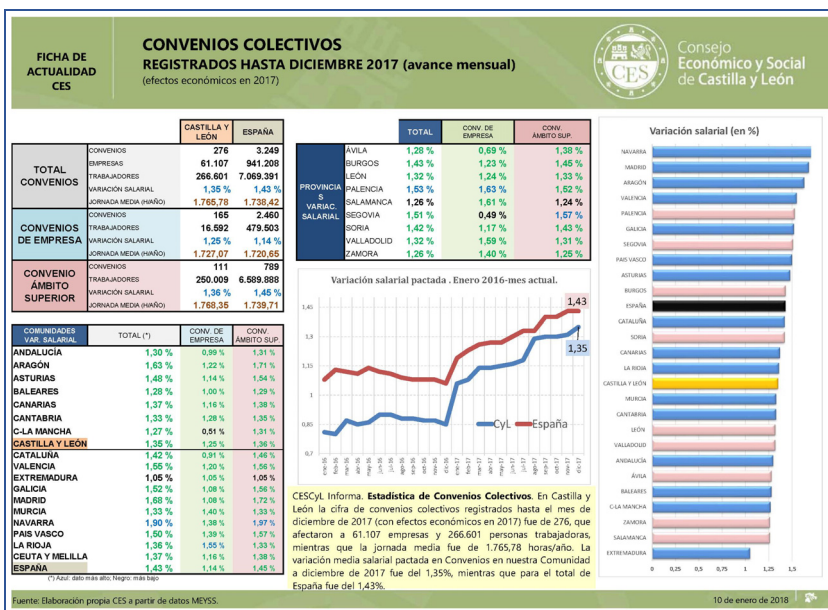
FICHA DE ACTUALIDAD CES

CONVENIOS COLECTIVOS
REGISTRADOS HASTA DICIEMBRE 2017 (avance mensual)
(efectos económicos en 2017)

Consejo Económico y Social de Castilla y León

| | | CASTILLA Y LEÓN | ESPAÑA |
|---|---|---|---|
| TOTAL CONVENIOS | CONVENIOS | 276 | 3.249 |
| | EMPRESAS | 61.107 | 941.208 |
| | TRABAJADORES | 266.601 | 7.069.391 |
| | VARIACIÓN SALARIAL | 1,35 % | 1,43 % |
| | JORNADA MEDIA (H/AÑO) | 1.765,78 | 1.738,42 |
| CONVENIOS DE EMPRESA | CONVENIOS | 165 | 2.460 |
| | TRABAJADORES | 16.592 | 479.503 |
| | VARIACIÓN SALARIAL | 1,25 % | 1,14 % |
| | JORNADA MEDIA (H/AÑO) | 1.727,07 | 1.720,65 |
| CONVENIO ÁMBITO SUPERIOR | CONVENIOS | 111 | 789 |
| | TRABAJADORES | 250.009 | 6.589.888 |
| | VARIACIÓN SALARIAL | 1,36 % | 1,45 % |
| | JORNADA MEDIA (H/AÑO) | 1.768,35 | 1.739,71 |

| PROVINCIAS VARIAC. SALARIAL | TOTAL | CONV. DE EMPRESA | CONV. ÁMBITO SUP. |
|---|---|---|---|
| ÁVILA | 1,28 % | 0,69 % | 1,38 % |
| BURGOS | 1,43 % | 1,23 % | 1,45 % |
| LEÓN | 1,32 % | 1,24 % | 1,33 % |
| PALENCIA | 1,53 % | 1,63 % | 1,52 % |
| SALAMANCA | 1,26 % | 1,61 % | 1,24 % |
| SEGOVIA | 1,51 % | 0,49 % | 1,57 % |
| SORIA | 1,42 % | 1,17 % | 1,43 % |
| VALLADOLID | 1,32 % | 1,59 % | 1,31 % |
| ZAMORA | 1,26 % | 1,40 % | 1,25 % |

| COMUNIDADES VAR. SALARIAL | TOTAL (*) | CONV. DE EMPRESA | CONV. ÁMBITO SUP. |
|---|---|---|---|
| ANDALUCÍA | 1,30 % | 0,99 % | 1,31 % |
| ARAGÓN | 1,63 % | 1,22 % | 1,71 % |
| ASTURIAS | 1,48 % | 1,14 % | 1,54 % |
| BALEARES | 1,28 % | 1,00 % | 1,29 % |
| CANARIAS | 1,37 % | 1,16 % | 1,38 % |
| CANTABRIA | 1,33 % | 1,28 % | 1,35 % |
| C-LA MANCHA | 1,27 % | 0,51 % | 1,31 % |
| CASTILLA Y LEÓN | 1,35 % | 1,25 % | 1,36 % |
| CATALUÑA | 1,42 % | 0,91 % | 1,46 % |
| VALENCIA | 1,55 % | 1,20 % | 1,56 % |
| EXTREMADURA | 1,05 % | 1,05 % | 1,05 % |
| GALICIA | 1,52 % | 1,08 % | 1,56 % |
| MADRID | 1,68 % | 1,08 % | 1,72 % |
| MURCIA | 1,33 % | 1,40 % | 1,33 % |
| NAVARRA | 1,90 % | 1,38 % | 1,97 % |
| PAIS VASCO | 1,50 % | 1,39 % | 1,57 % |
| LA RIOJA | 1,36 % | 1,55 % | 1,33 % |
| CEUTA Y MELILLA | 1,37 % | 1,16 % | 1,38 % |
| ESPAÑA | 1,43 % | 1,14 % | 1,45 % |

(*) Azul: dato más alto; Negro: más bajo

Variación salarial pactada . Enero 2016-mes actual.
1,45 1,3 1,15 1 0,85 0,7
1,43 1,35
CyL España
ene-16 feb-16 mar-16 abr-16 may-16 jun-16 jul-16 ago-16 sep-16 oct-16 nov-16 dic-16 ene-17 feb-17 mar-17 abr-17 may-17 jun-17 jul-17 ago-17 sep-17 oct-17 nov-17 dic-17

Variación salarial (en %)
NAVARRA, MADRID, ARAGÓN, VALENCIA, PALENCIA, GALICIA, SEGOVIA, PAIS VASCO, ASTURIAS, BURGOS, ESPAÑA, CATALUÑA, SORIA, CANARIAS, LA RIOJA, CASTILLA Y LEÓN, MURCIA, CANTABRIA, LEÓN, VALLADOLID, ANDALUCÍA, ÁVILA, BALEARES, C-LA MANCHA, ZAMORA, SALAMANCA, EXTREMADURA
0 0,25 0,5 0,75 1 1,25 1,5

CESCyL Informa. Estadística de Convenios Colectivos. En Castilla y León la cifra de convenios colectivos registrados hasta el mes de diciembre de 2017 (con efectos económicos en 2017) fue de 276, que afectaron a 61.107 empresas y 266.601 personas trabajadoras, mientras que la jornada media fue de 1.765,78 horas/año. La variación media salarial pactada en Convenios en nuestra Comunidad a diciembre de 2017 fue del 1,35%, mientras que para el total de España fue del 1,43%.

Fuente: Elaboración propia CES a partir de datos MEYSS.
10 de enero de 2018